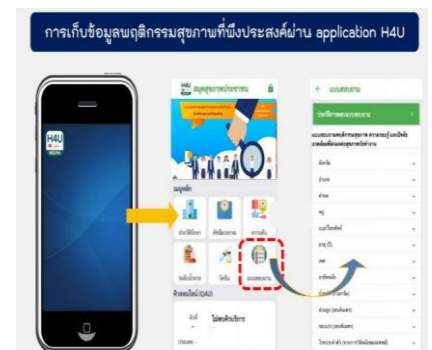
การเก็บข้อมูลพฤติกรรมสุขภาพที่พึงประสงค์ผ่าน application H4U

H4U

สมุดสุขภาพประชาชน

เมนูหลัก

ประวัติรักษา

ติดต่อเรา

ความรู้

ระดับน้ำตาล

วัคซีน

แบบสอบถาม

ถาม-ตอบ (Q&A)

ไม่พบข้อมูล

แบบสอบถาม

ประวัติการตอบแบบสอบถาม

แบบสอบถามพฤติกรรมสุขภาพ ความรอบรู้ และปัจจัยเสี่ยงต่อสุขภาพวัยทำงาน

จังหวัด

อำเภอ

ตำบล

หมู่

เบอร์โทรศัพท์

อายุ (ปี)

เพศ

อาชีพหลัก

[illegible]

ส่วนสูง (เซนติเมตร)

รอบเอว (เซนติเมตร)

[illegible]